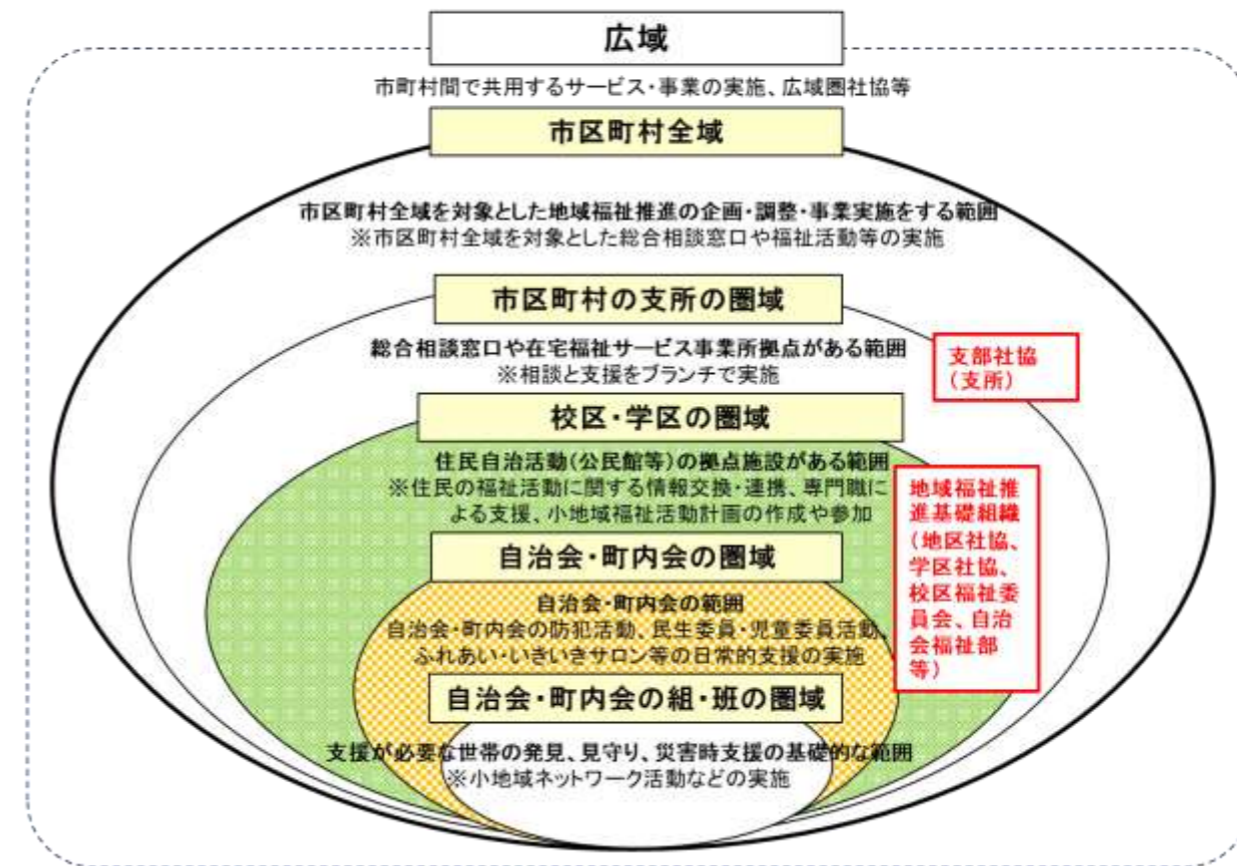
広域

市町村間で共用するサービス・事業の実施、広域圏社協等

市区町村全域

市区町村全域を対象とした地域福祉推進の企画・調整・事業実施をする範囲
※市区町村全域を対象とした総合相談窓口や福祉活動等の実施

市区町村の支所の圏域

総合相談窓口や在宅福祉サービス事業所拠点がある範囲
※相談と支援をブランチで実施

支部社協（支所）

校区・学区の圏域

住民自治活動（公民館等）の拠点施設がある範囲
※住民の福祉活動に関する情報交換・連携、専門職による支援、小地域福祉活動計画の作成や参加

地域福祉推進基礎組織（地区社協、学区社協、校区福祉委員会、自治会福祉部等）

自治会・町内会の圏域

自治会・町内会の範囲
自治会・町内会の防犯活動、民生委員・児童委員活動、ふれあい・いきいきサロン等の日常的支援の実施

自治会・町内会の組・班の圏域

支援が必要な世帯の発見、見守り、災害時支援の基礎的な範囲
※小地域ネットワーク活動などの実施